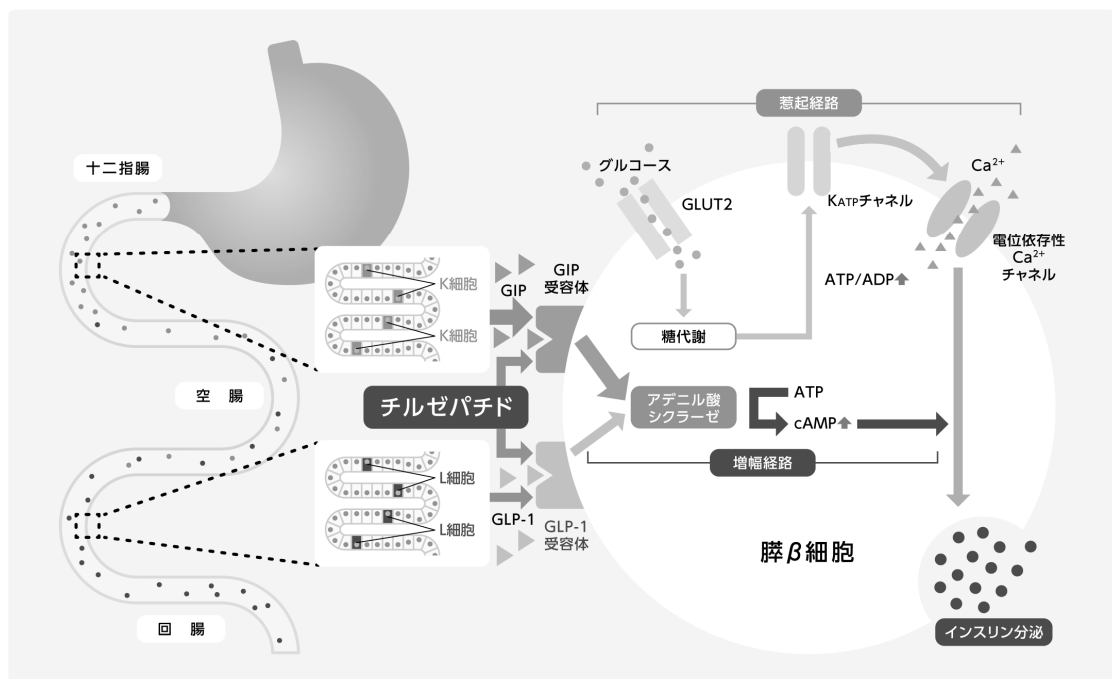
十二指腸

空　腸

回　腸

K細胞

K細胞

L細胞

L細胞

GIP

GIP 受容体

GLP-1

GLP-1 受容体

チルゼパチド

惹起経路

グルコース

GLUT2

$K_{ATP}$チャネル

$Ca^{2+}$

電位依存性 $Ca^{2+}$ チャネル

ATP/ADP

糖代謝

アデニル酸シクラーゼ

ATP

cAMP

増幅経路

膵β細胞

インスリン分泌